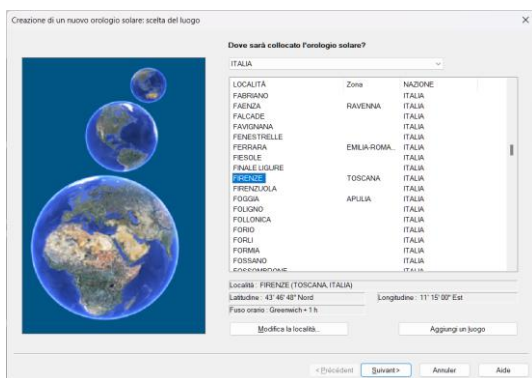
Creazione di un nuovo orologio solare: scelta del luogo

×

Dove sarà collocato l'orologio solare?

ITALIA

| LOCALITÀ | Zona | NAZIONE |
|---|---|---|
| FABRIANO | | ITALIA |
| FAENZA | RAVENNA | ITALIA |
| FALCADE | | ITALIA |
| FAVIGNANA | | ITALIA |
| FENESTRELLE | | ITALIA |
| FERRARA | EMILIA-ROMA... | ITALIA |
| FIESOLE | | ITALIA |
| FINALE LIGURE | | ITALIA |
| FIRENZE | TOSCANA | ITALIA |
| FIRENZUOLA | | ITALIA |
| FOGGIA | APULIA | ITALIA |
| FOLIGNO | | ITALIA |
| FOLLONICA | | ITALIA |
| FORIO | | ITALIA |
| FORLI | | ITALIA |
| FORMIA | | ITALIA |
| FOSSANO | | ITALIA |
| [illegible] | | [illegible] |

Località : FIRENZE (TOSCANA, ITALIA)

Latitudine : 43° 46' 48" Nord

Longitudine : 11° 15' 00" Est

Fuso orario : Greenwich + 1 h

Modifica la località...

Aggiungi un luogo

< Précédent

Suivant >

Annuler

Aide